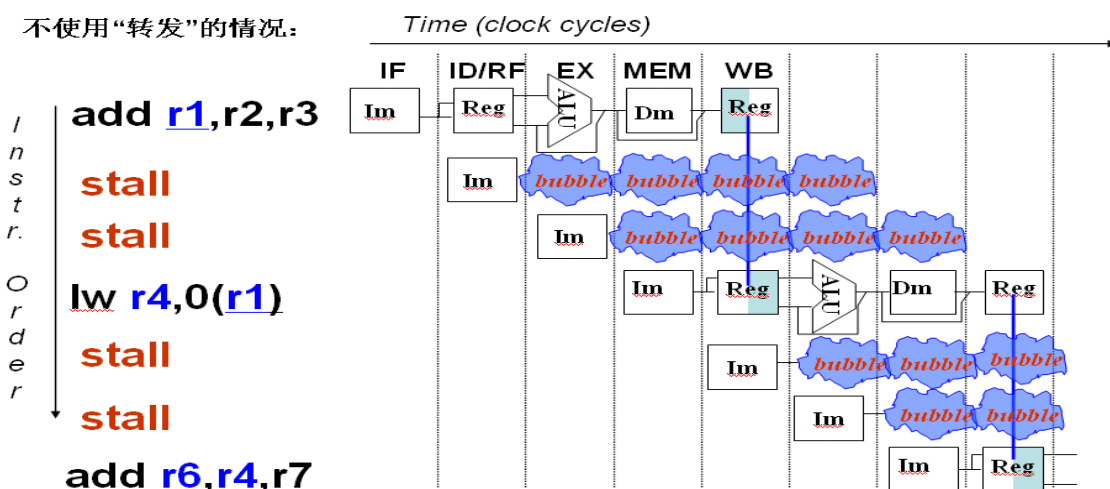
不使用“转发”的情况：

Time (clock cycles)

IF ID/RF EX MEM WB

Instr. Order

add r1,r2,r3

Im Reg ALU Dm Reg

stall

Im bubble bubble bubble bubble

stall

Im bubble bubble bubble bubble

lw r4,0(r1)

Im Reg ALU Dm Reg

stall

Im bubble bubble bubble

stall

Im bubble bubble

add r6,r4,r7

Im Reg